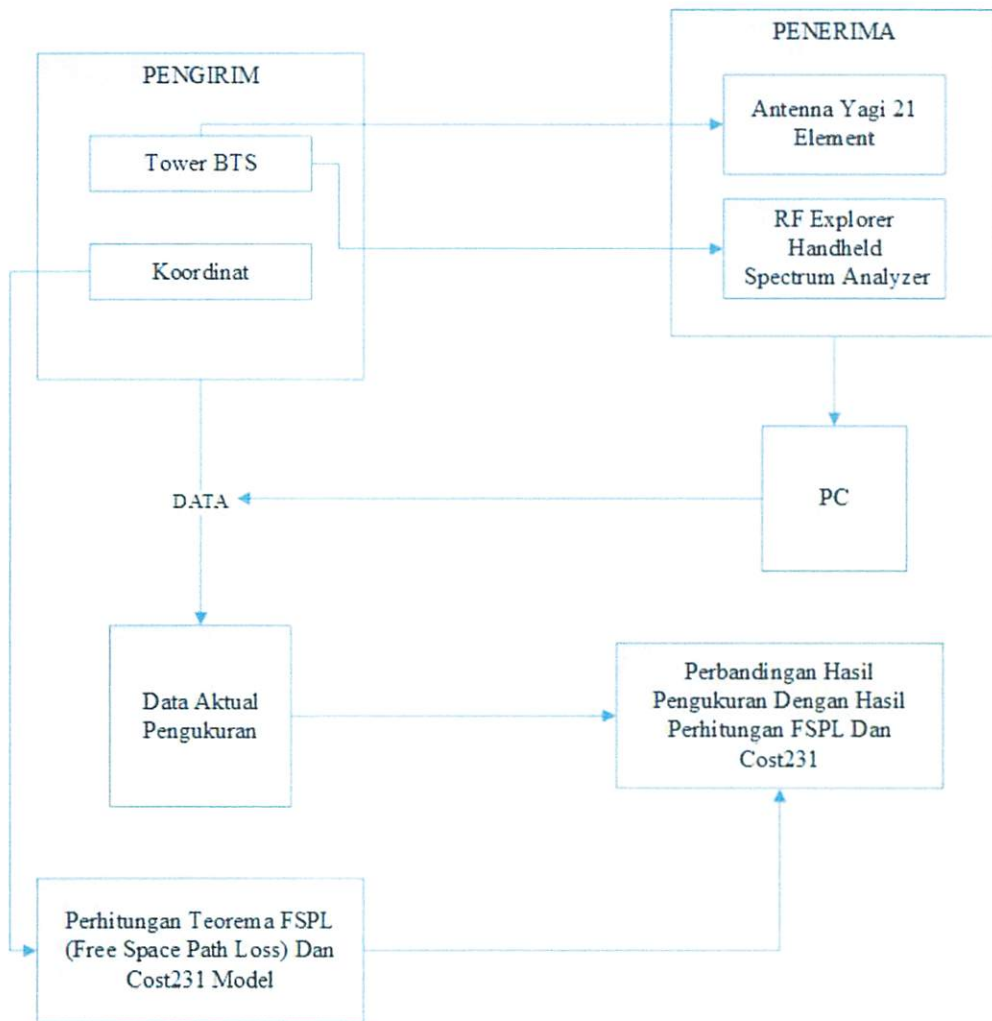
PENGIRIM

Tower BTS

Koordinat

PENERIMA

Antenna Yagi 21 Element

RF Explorer Handheld Spectrum Analyzer

PC

DATA

Data Aktual Pengukuran

Perbandingan Hasil Pengukuran Dengan Hasil Perhitungan FSPL Dan Cost231

Perhitungan Teorema FSPL (Free Space Path Loss) Dan Cost231 Model